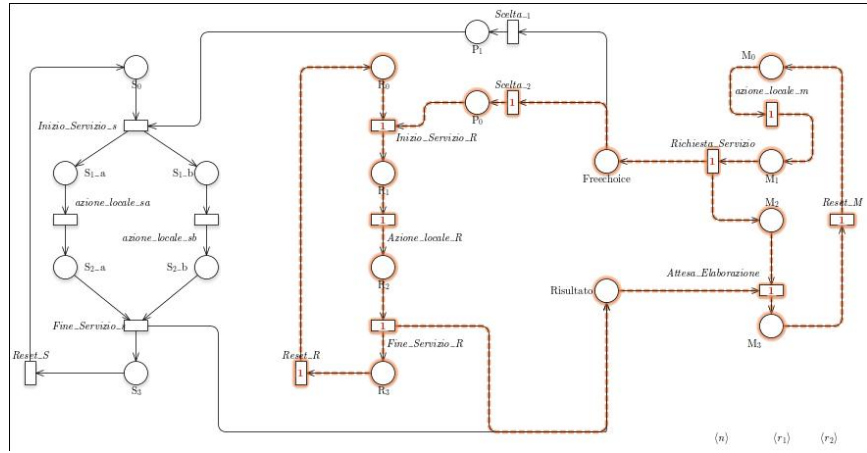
Scelta_1
P$_1$
S$_0$
Inizio_Servizio_s
S$_1$_a
S$_1$_b
azione_locale_sa
azione_locale_sb
S$_2$_a
S$_2$_b
Fine_Servizio_
Reset_S
S$_3$
R$_0$
Scelta_2
P$_0$
1
1
Inizio_Servizio_R
R$_1$
1
Azione_locale_R
R$_2$
1
Fine_Servizio_R
Reset_R
1
R$_3$
Freechoice
Richiesta_Servizio
1
M$_0$
azione_locale_m
1
M$_1$
M$_2$
Reset_M
1
Risultato
Attesa_Elaborazione
1
M$_3$
$\langle n \rangle$
$\langle r_1 \rangle$
$\langle r_2 \rangle$